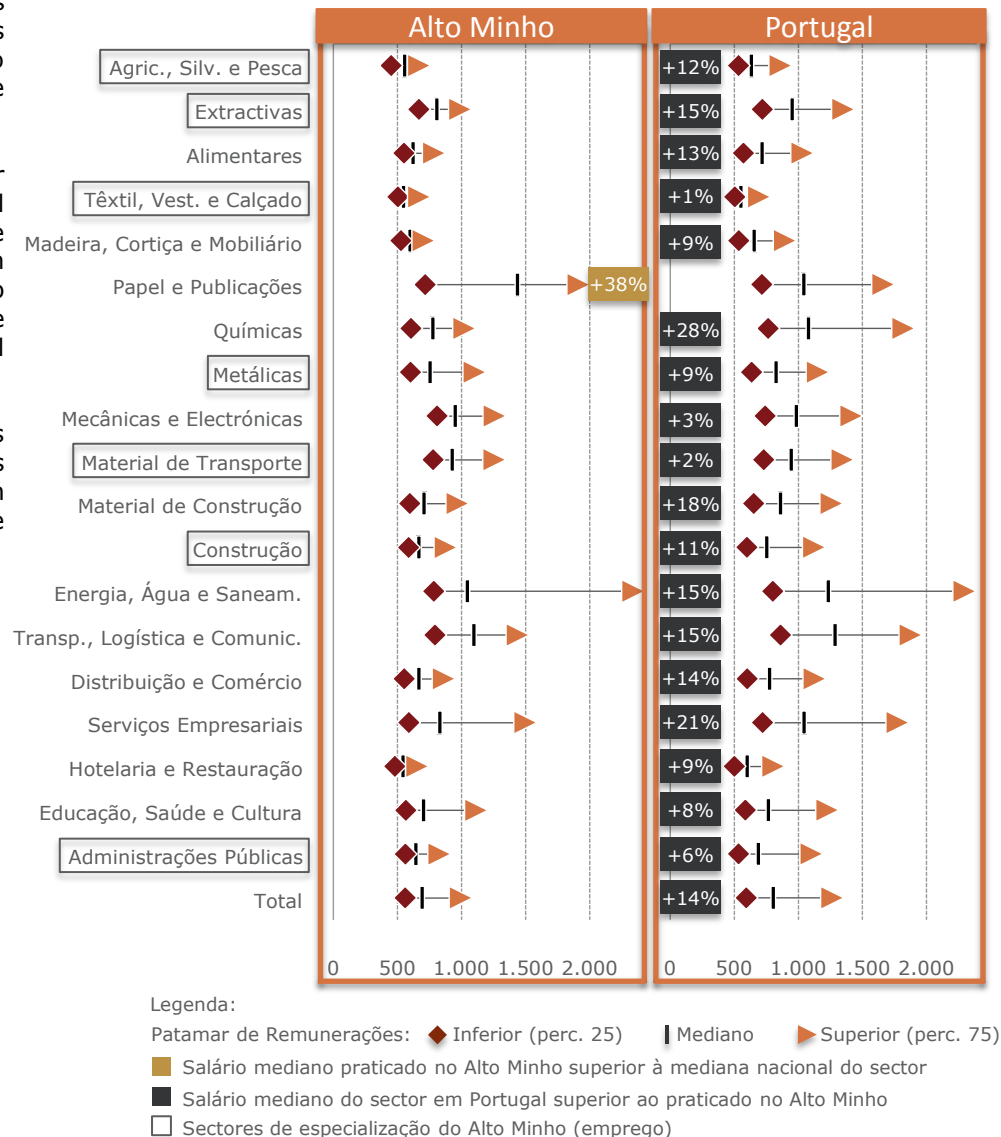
Alto Minho

Portugal

Agric., Silv. e Pesca
Extractivas
Alimentares
Têxtil, Vest. e Calçado
Madeira, Cortiça e Mobiliário
Papel e Publicações
Químicas
Metálicas
Mecânicas e Electrónicas
Material de Transporte
Material de Construção
Construção
Energia, Água e Saneam.
Transp., Logística e Comunic.
Distribuição e Comércio
Serviços Empresariais
Hotelaria e Restauração
Educação, Saúde e Cultura
Administrações Públicas
Total

+38%

+12%
+15%
+13%
+1%
+9%
+28%
+9%
+3%
+2%
+18%
+11%
+15%
+15%
+14%
+21%
+9%
+8%
+6%
+14%

0 500 1.000 1.500 2.000

0 500 1.000 1.500 2.000

Legenda:

Patamar de Remunerações: Inferior (perc. 25) Mediano Superior (perc. 75)

Salário mediano praticado no Alto Minho superior à mediana nacional do sector

Salário mediano do sector em Portugal superior ao praticado no Alto Minho

Sectores de especialização do Alto Minho (emprego)